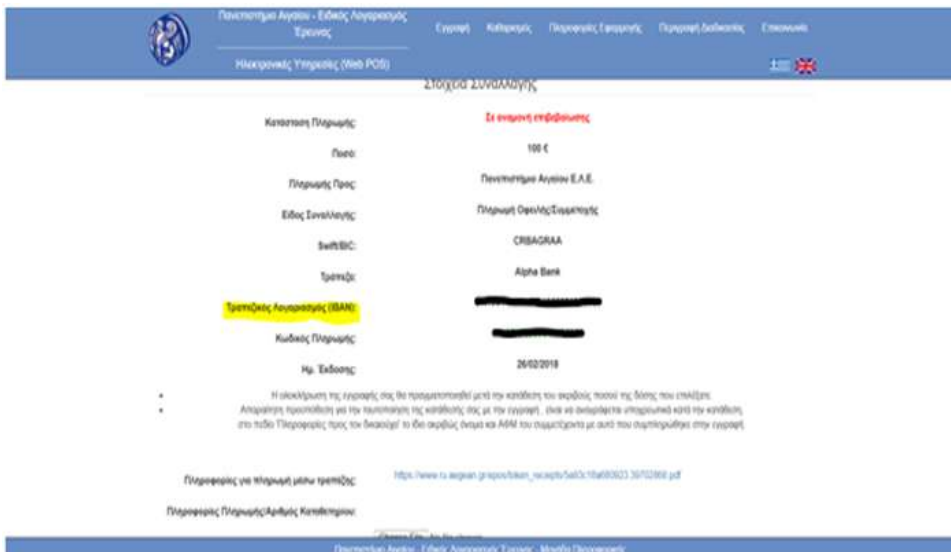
Πανεπιστήμιο Αιγαίου - Ειδικός Λογαριασμός Έρευνας

Ηλεκτρονικές Υπηρεσίες (Web POS)

Εγγραφή Καθαρισμός Πληροφορίες Εφαρμογής Περιγραφή Διαδικασίας Επικοινωνία

Στοιχεία Συναλλαγής

| | |
|---|---|
| Κατάσταση Πληρωμής: | Σε αναμονή επιβεβαίωσης |
| Ποσό: | 100 € |
| Πληρωμής Προς: | Πανεπιστήμιο Αιγαίου Ε.Λ.Ε. |
| Είδος Συναλλαγής: | Πληρωμή Οφειλής/Συμμετοχής |
| Swift/BIC: | CRBAGRAA |
| Τράπεζα: | Alpha Bank |
| Τραπεζικός Λογαριασμός (IBAN): | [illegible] |
| Κωδικός Πληρωμής: | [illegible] |
| Ημ. Έκδοσης: | 26/02/2018 |

Η ολοκλήρωση της εγγραφής σας θα πραγματοποιηθεί μετά την κατάθεση του ακριβούς ποσού της δόσης που επιλέξατε.

Απαραίτητη προϋπόθεση για την ταυτοποίηση της κατάθεσής σας με την εγγραφή , είναι να αναγράφεται υποχρεωτικά κατά την κατάθεση, στο πεδίο 'Πληροφορίες προς τον δικαιούχο' το ίδιο ακριβώς όνομα και ΑΦΜ του συμμετέχοντα με αυτό που συμπληρώθηκε στην εγγραφή.

Πληροφορίες για πληρωμή μέσω τραπεζών: https://www.ru.aegean.gr/epos/token_receipts/5a63c10a68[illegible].pdf

Πληροφορίες Πληρωμής/Αριθμός Κατάθεσης:

Πανεπιστήμιο Αιγαίου - Ειδικός Λογαριασμός Έρευνας - Μονάδα Πληροφορικής